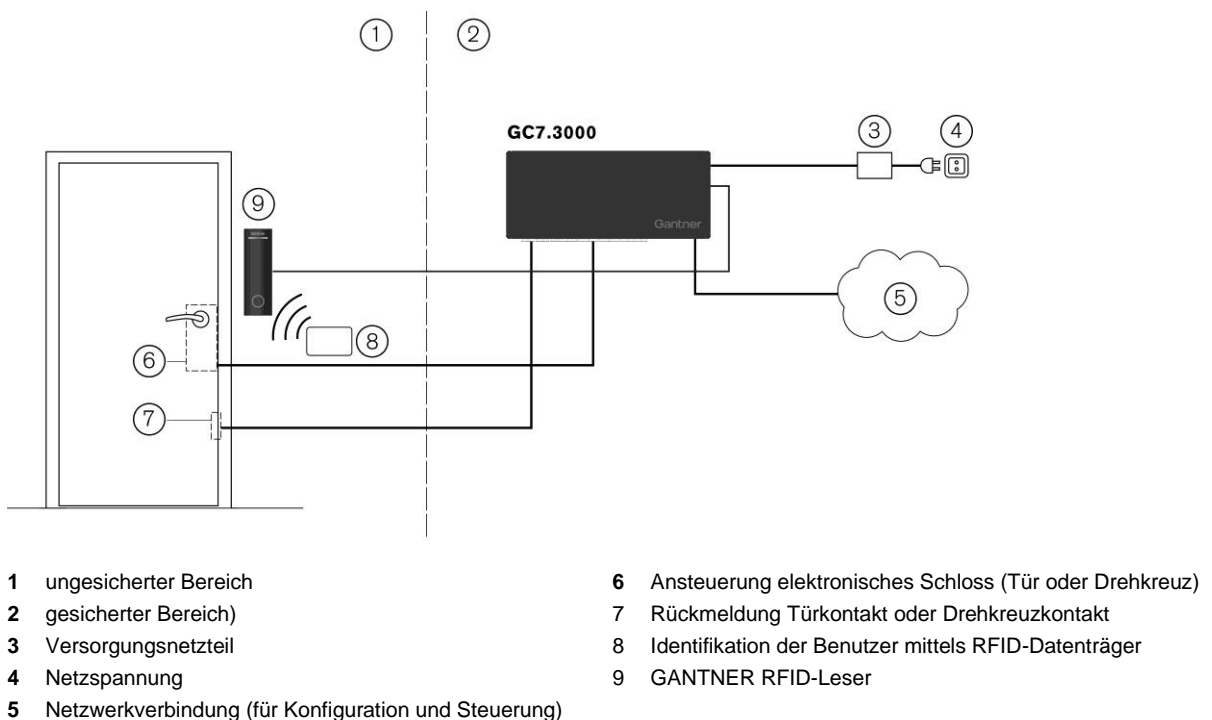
1
2
GC7.3000
3
4
Gantner
9
5
8
6
7

**1** ungesicherter Bereich
**2** gesicherter Bereich)
**3** Versorgungsnetzteil
**4** Netzspannung
**5** Netzwerkverbindung (für Konfiguration und Steuerung)

**6** Ansteuerung elektronisches Schloss (Tür oder Drehkreuz)
7 Rückmeldung Türkontakt oder Drehkreuzkontakt
8 Identifikation der Benutzer mittels RFID-Datenträger
9 GANTNER RFID-Leser